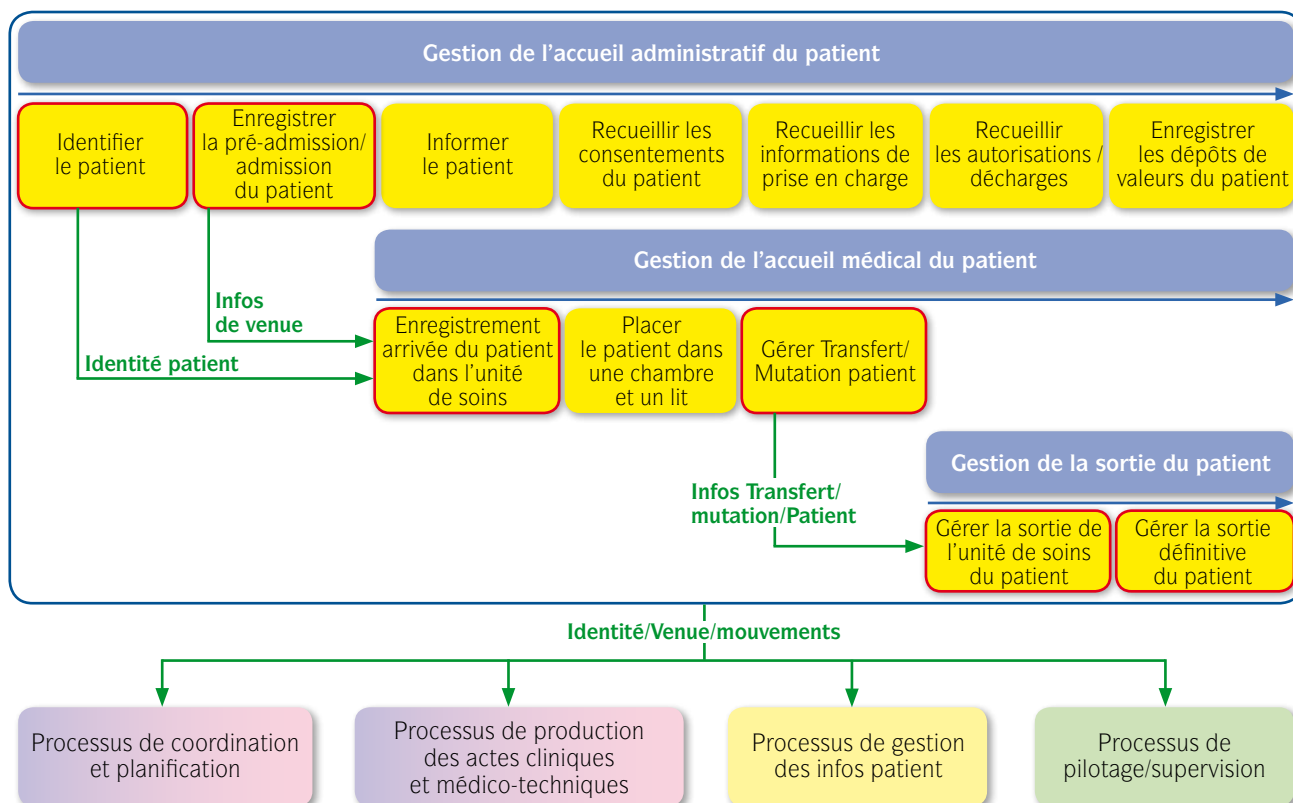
Gestion de l’accueil administratif du patient

Identifier le patient

Enregistrer la pré-admission/ admission du patient

Informer le patient

Recueillir les consentements du patient

Recueillir les informations de prise en charge

Recueillir les autorisations / décharges

Enregistrer les dépôts de valeurs du patient

Gestion de l’accueil médical du patient

Infos de venue

Identité patient

Enregistrement arrivée du patient dans l’unité de soins

Placer le patient dans une chambre et un lit

Gérer Transfert/ Mutation patient

Gestion de la sortie du patient

Infos Transfert/ mutation/Patient

Gérer la sortie de l’unité de soins du patient

Gérer la sortie définitive du patient

Identité/Venue/mouvements

Processus de coordination et planification

Processus de production des actes cliniques et médico-techniques

Processus de gestion des infos patient

Processus de pilotage/supervision